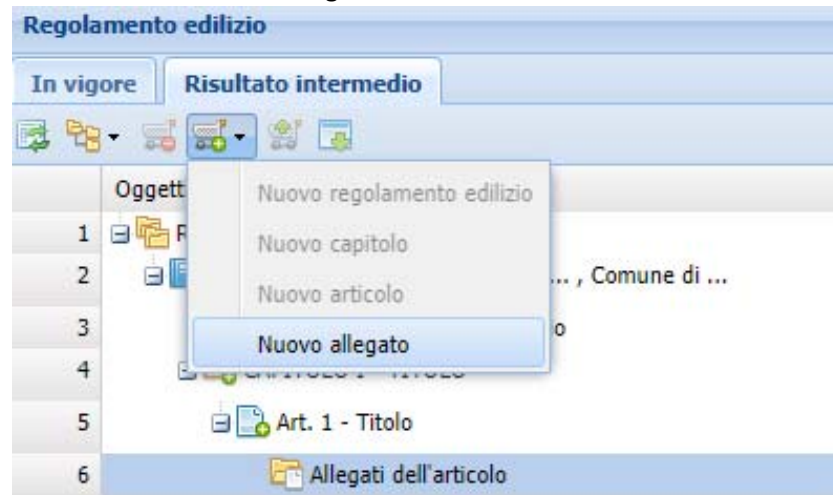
Regolamento edilizio

In vigore | Risultato intermedio

Oggett

Nuovo regolamento edilizio
Nuovo capitolo
Nuovo articolo
Nuovo allegato

1 R
2 ... , Comune di ...
3 o
4 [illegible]
5 Art. 1 - Titolo
6 Allegati dell'articolo